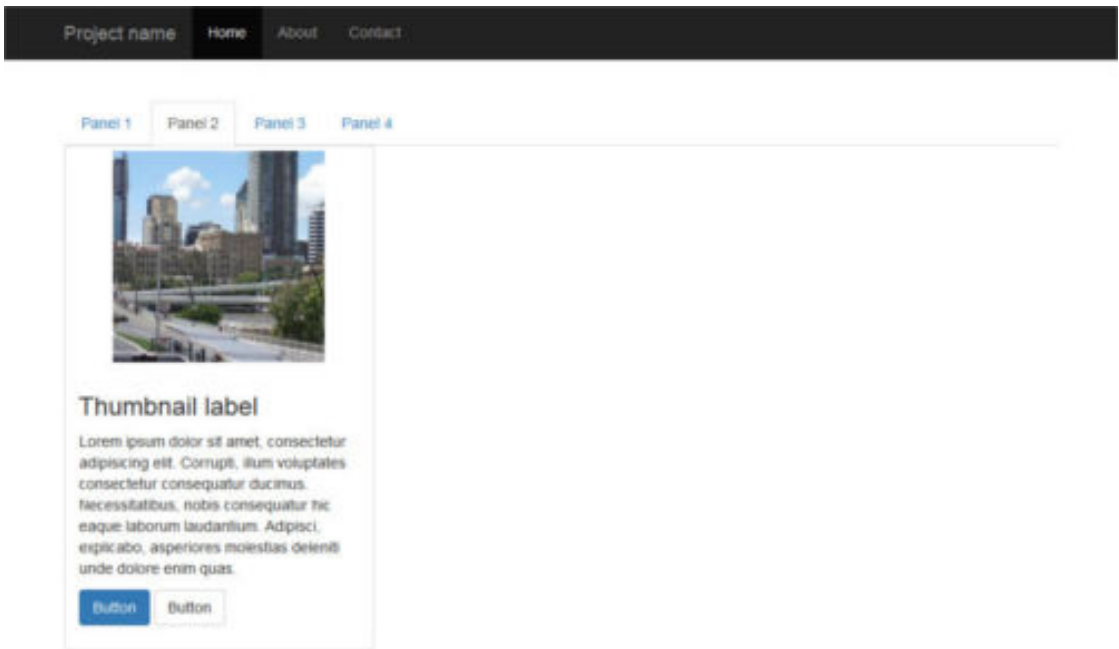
Project name Home About Contact

Panel 1 Panel 2 Panel 3 Panel 4

Thumbnail label

Lorem ipsum dolor sit amet, consectetur adipisicing elit. Corrupti, illum voluptates consectetur consequatur ducimus. Necessitatibus, nobis consequatur hic eaque laborum laudantium. Adipisci, explicabo, asperiores molestias deleniti unde dolore enim quas.

Button Button